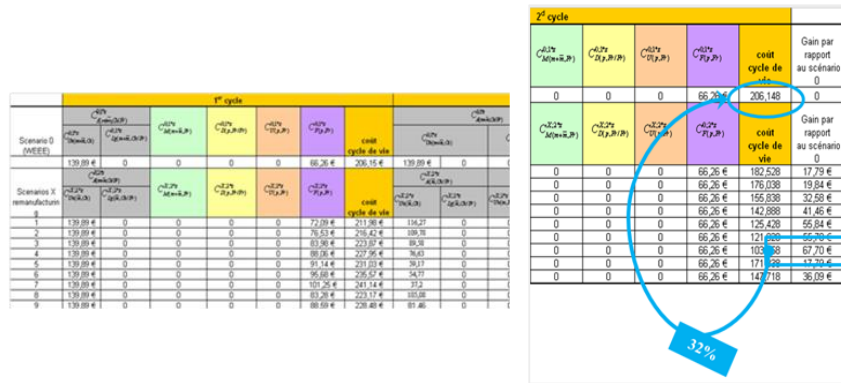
1$^{er}$ cycle

| | $C^{0,1\%}_{A(m+\bar{n},D,R)}$ | | $C^{0,1\%}_{M(m+\bar{n},Pr)}$ | $C^{0,1\%}_{D(p,Pr)}$ | $C^{0,1\%}_{U(p,Pr)}$ | $C^{0,1\%}_{F(p,Pr)}$ | coût cycle de vie | |
|---|---|---|---|---|---|---|---|---|
| Scenario 0 (WEEE) | $C^{0,1\%}_{D(m+\bar{n},D)}$ | $C^{0,1\%}_{Q(m+\bar{n},D)}$ | | | | | | |
| | 139,89 € | 0 | 0 | 0 | 0 | 66,26 € | 206,15 € | 139,89 € |
| Scenarios X remanufacturin g | $C^{X,2\%}_{A(\bar{n},D,R)}$ | | $C^{X,2\%}_{M(\bar{n},Pr)}$ | $C^{X,2\%}_{D(p,Pr)}$ | $C^{X,2\%}_{U(p,Pr)}$ | $C^{X,2\%}_{F(p,Pr)}$ | coût cycle de vie | |
| 1 | 139,89 € | 0 | 0 | 0 | 0 | 72,09 € | 211,98 € | 134,27 |
| 2 | 139,89 € | 0 | 0 | 0 | 0 | 76,53 € | 216,42 € | 108,78 |
| 3 | 139,89 € | 0 | 0 | 0 | 0 | 83,98 € | 223,87 € | 89,58 |
| 4 | 139,89 € | 0 | 0 | 0 | 0 | 88,06 € | 227,95 € | 76,63 |
| 5 | 139,89 € | 0 | 0 | 0 | 0 | 91,14 € | 231,03 € | 58,17 |
| 6 | 139,89 € | 0 | 0 | 0 | 0 | 95,68 € | 235,57 € | 34,77 |
| 7 | 139,89 € | 0 | 0 | 0 | 0 | 101,25 € | 241,14 € | 37,2 |
| 8 | 139,89 € | 0 | 0 | 0 | 0 | 83,28 € | 223,17 € | 103,08 |
| 9 | 139,89 € | 0 | 0 | 0 | 0 | 88,59 € | 228,48 € | 81,46 |

2$^{d}$ cycle

| $C^{0,1\%}_{M(m+\bar{n},Pr)}$ | $C^{0,1\%}_{D(p,Pr)}$ | $C^{0,1\%}_{U(p,Pr)}$ | $C^{0,1\%}_{F(p,Pr)}$ | coût cycle de vie | Gain par rapport au scénario 0 |
|---|---|---|---|---|---|
| 0 | 0 | 0 | 66,26 € | 206,148 | 0 |
| $C^{X,2\%}_{M(m+\bar{n},Pr)}$ | $C^{X,2\%}_{D(p,Pr)}$ | $C^{X,2\%}_{U(p,Pr)}$ | $C^{X,2\%}_{F(p,Pr)}$ | coût cycle de vie | Gain par rapport au scénario 0 |
| 0 | 0 | 0 | 66,26 € | 182,528 | 17,79 € |
| 0 | 0 | 0 | 66,26 € | 176,038 | 19,84 € |
| 0 | 0 | 0 | 66,26 € | 155,838 | 32,58 € |
| 0 | 0 | 0 | 66,26 € | 142,888 | 41,46 € |
| 0 | 0 | 0 | 66,26 € | 125,428 | 55,84 € |
| 0 | 0 | 0 | 66,26 € | 121,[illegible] | 55,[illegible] |
| 0 | 0 | 0 | 66,26 € | 103,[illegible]58 | 67,70 € |
| 0 | 0 | 0 | 66,26 € | 171,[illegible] | 17,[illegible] |
| 0 | 0 | 0 | 66,26 € | 147,718 | 36,09 € |

32%